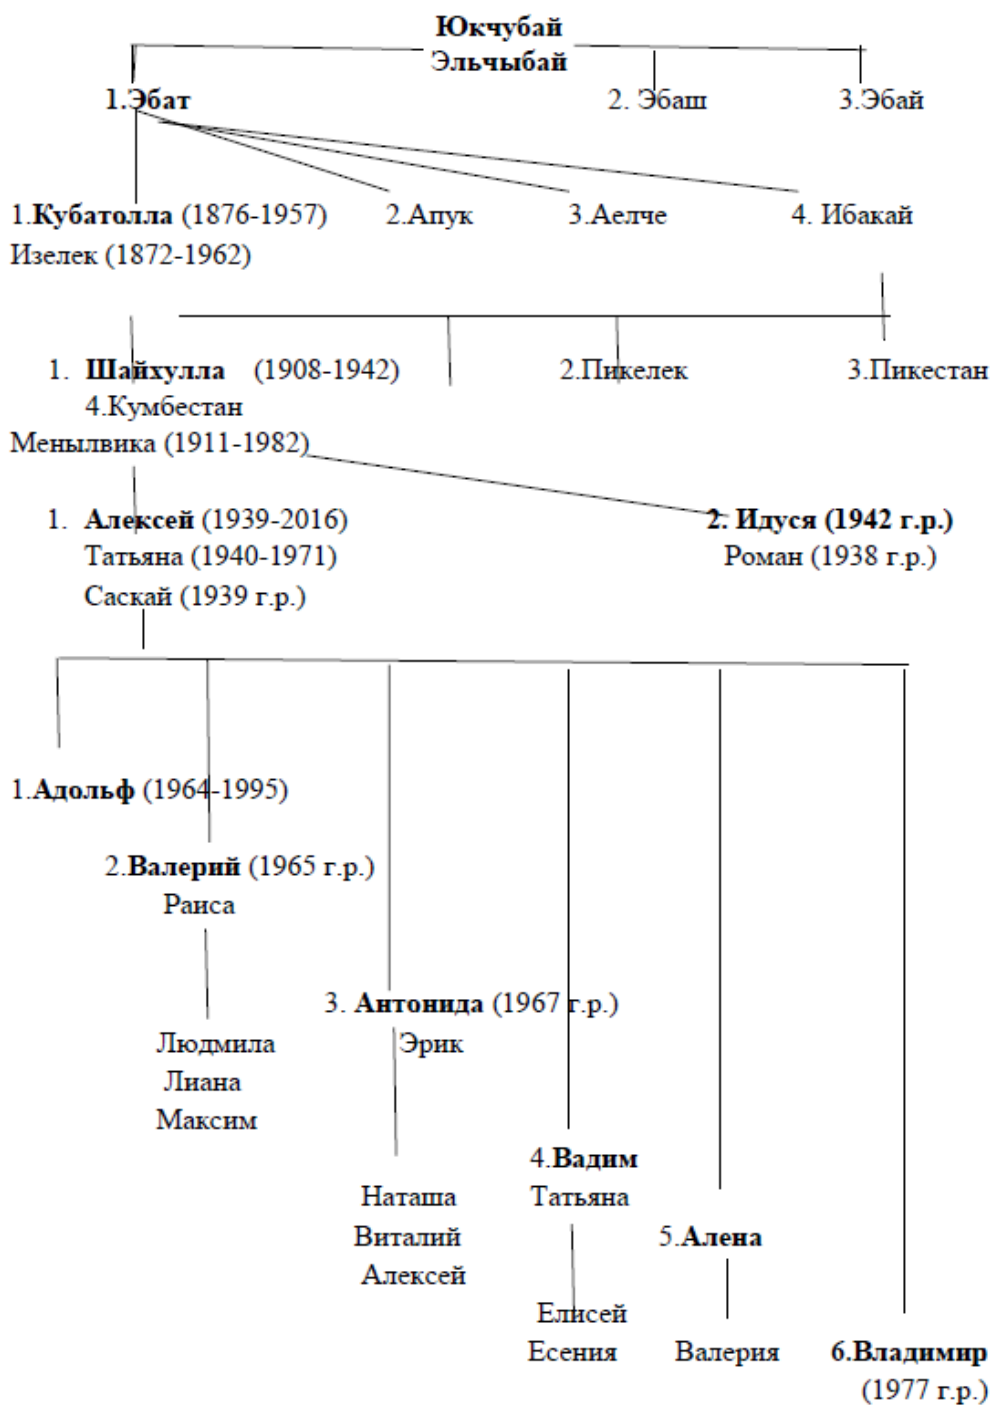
Юкчубай
Эльчыбай

1.Эбат

2. Эбаш

3.Эбай

1.Кубатолла (1876-1957)
Изелек (1872-1962)

2.Апук

3.Аелче

4. Ибакай

1. Шайхулла (1908-1942)
4.Кумбестан
Меньлвика (1911-1982)

2.Пикелек

3.Пикестан

1. Алексей (1939-2016)
Татьяна (1940-1971)
Саскай (1939 г.р.)

2. Идуся (1942 г.р.)
Роман (1938 г.р.)

1.Адольф (1964-1995)

2.Валерий (1965 г.р.)
Раиса

Людмила
Лиана
Максим

3. Антонида (1967 г.р.)
Эрик

Наташа
Виталий
Алексей

4.Вадим
Татьяна

Елисей
Есения

5.Алена

Валерия

6.Владимир
(1977 г.р.)